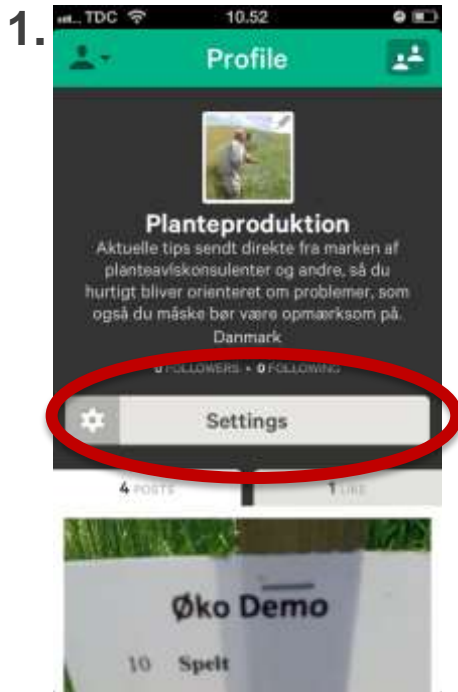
1.

TDC 10.52

Profile

Planteproduktion

Aktuelle tips sendt direkte fra marken af planteavlskonsulenter og andre, så du hurtigt bliver orienteret om problemer, som også du måske bør være opmærksom på. Danmark

0 FOLLOWERS • 0 FOLLOWING

Settings

4 POSTS

1 LIKE

Øko Demo

10 Spelt